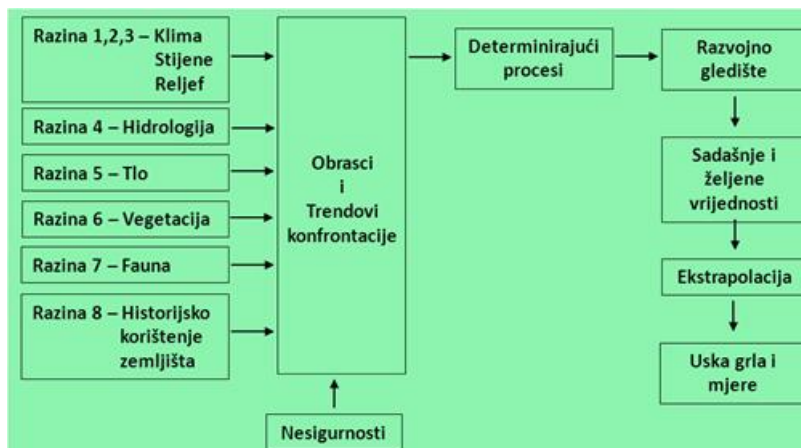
Razina 1,2,3 – Klima
Stijene
Reljef

Razina 4 – Hidrologija

Razina 5 – Tlo

Razina 6 – Vegetacija

Razina 7 – Fauna

Razina 8 – Historijsko korištenje zemljišta

Obrasci
i
Trendovi konfrontacije

Nesigurnosti

Determinirajući procesi

Razvojno gledište

Sadašnje i željene vrijednosti

Ekstrapolacija

Uska grla i mjere